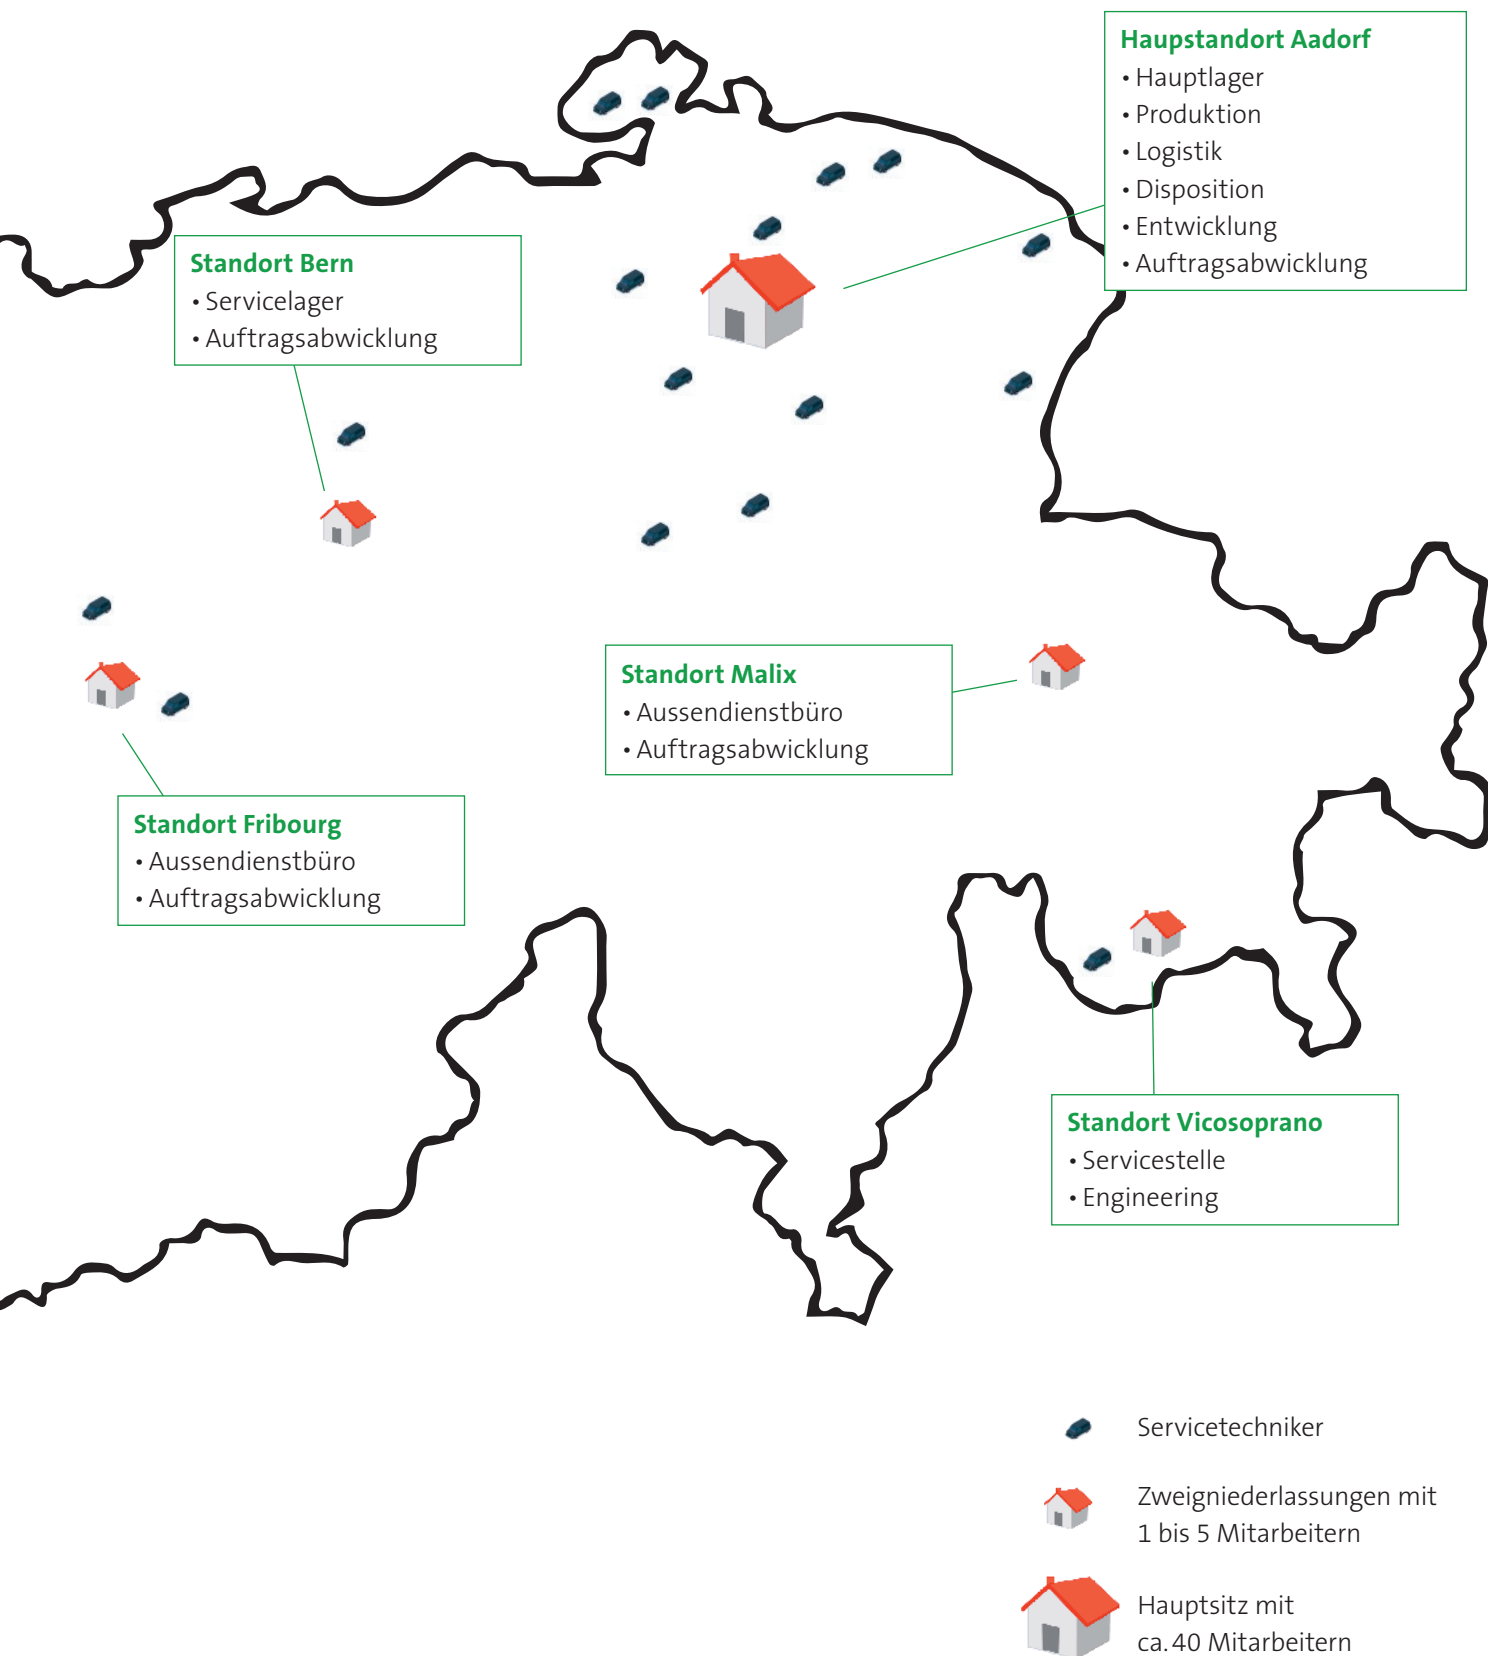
Hauptstandort Aadorf
• Hauptlager
• Produktion
• Logistik
• Disposition
• Entwicklung
• Auftragsabwicklung

Standort Bern
• Servicelager
• Auftragsabwicklung

Standort Malix
• Aussendienstbüro
• Auftragsabwicklung

Standort Fribourg
• Aussendienstbüro
• Auftragsabwicklung

Standort Vicosoprano
• Servicestelle
• Engineering

Servicetechniker

Zweigniederlassungen mit 1 bis 5 Mitarbeitern

Hauptsitz mit ca. 40 Mitarbeitern